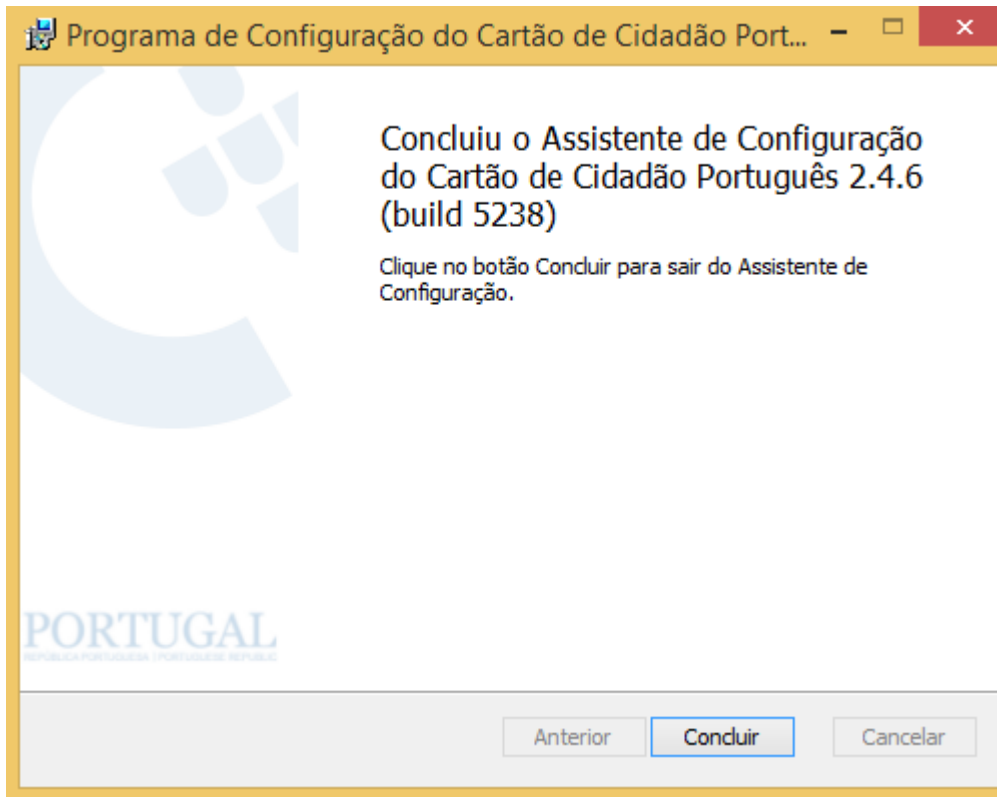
Programa de Configuração do Cartão de Cidadão Port...

Concluiu o Assistente de Configuração do Cartão de Cidadão Português 2.4.6 (build 5238)

Clique no botão Concluir para sair do Assistente de Configuração.

PORTUGAL
REPÚBLICA PORTUGUESA | PORTUGUESE REPUBLIC

Anterior
Concluir
Cancelar